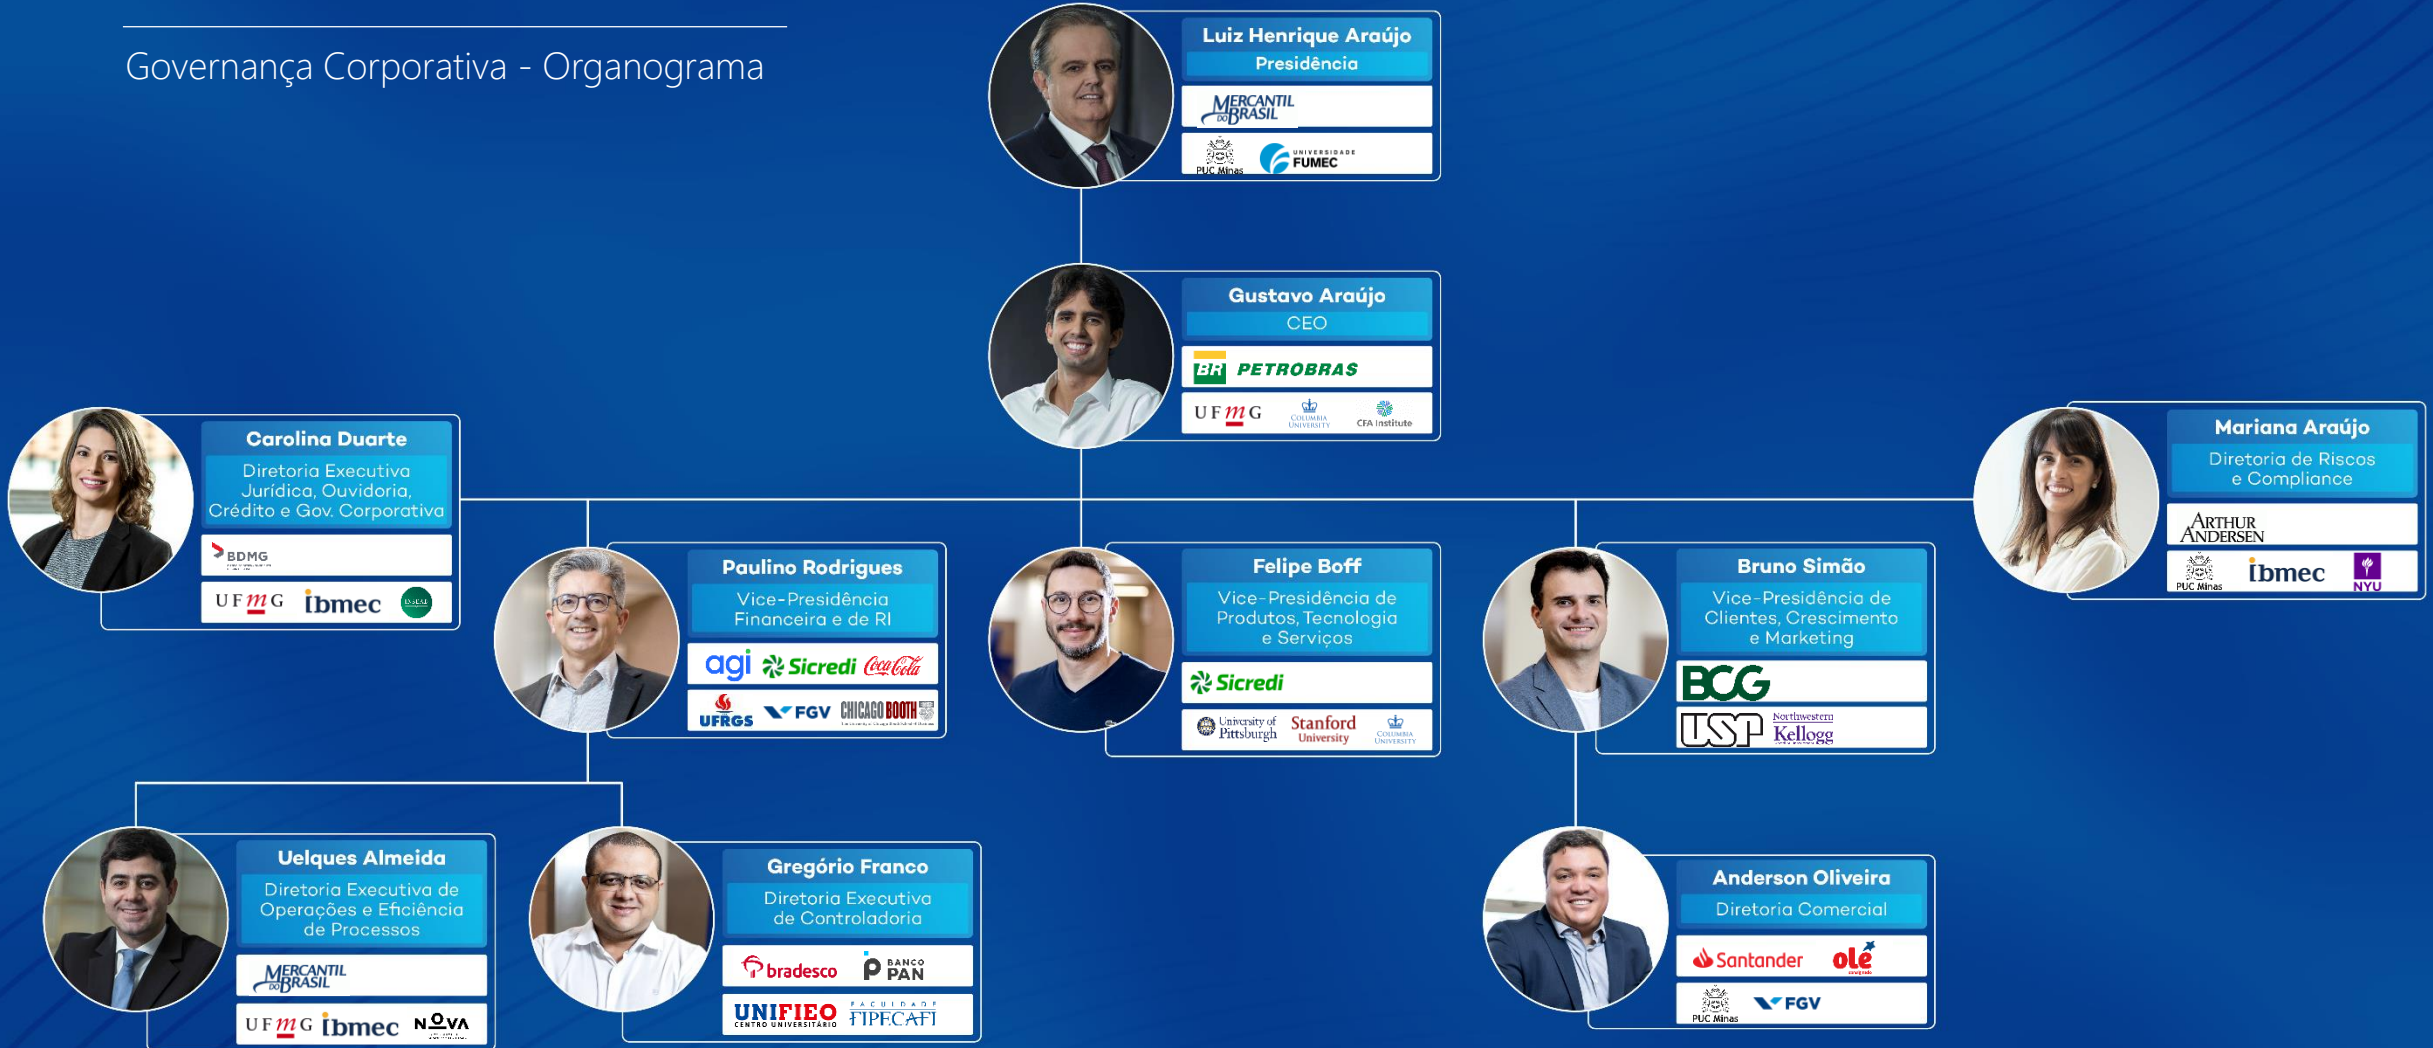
Governança Corporativa - Organograma

Luiz Henrique Araújo
Presidência
MERCANTIL DO BRASIL
PUC Minas
UNIVERSIDADE FUMEC

Gustavo Araújo
CEO
BR PETROBRAS
UFMG
COLUMBIA UNIVERSITY
CFA Institute

Carolina Duarte
Diretoria Executiva Jurídica, Ouvidoria, Crédito e Gov. Corporativa
BDMG
UFMG
ibmec
INSEAD

Mariana Araújo
Diretoria de Riscos e Compliance
ARTHUR ANDERSEN
PUC Minas
ibmec
NYU

Paulino Rodrigues
Vice-Presidência Financeira e de RI
agi
Sicredi
Coca-Cola
UFRGS
FGV
CHICAGO BOOTH

Felipe Boff
Vice-Presidência de Produtos, Tecnologia e Serviços
Sicredi
University of Pittsburgh
Stanford University
COLUMBIA UNIVERSITY

Bruno Simão
Vice-Presidência de Clientes, Crescimento e Marketing
BCG
USP
Northwestern Kellogg

Uelques Almeida
Diretoria Executiva de Operações e Eficiência de Processos
MERCANTIL DO BRASIL
UFMG
ibmec
NOVA

Gregório Franco
Diretoria Executiva de Controladoria
bradesco
BANCO PAN
UNIFIEO CENTRO UNIVERSITÁRIO
FACULDADE FIPECAFI

Anderson Oliveira
Diretoria Comercial
Santander
olé
PUC Minas
FGV